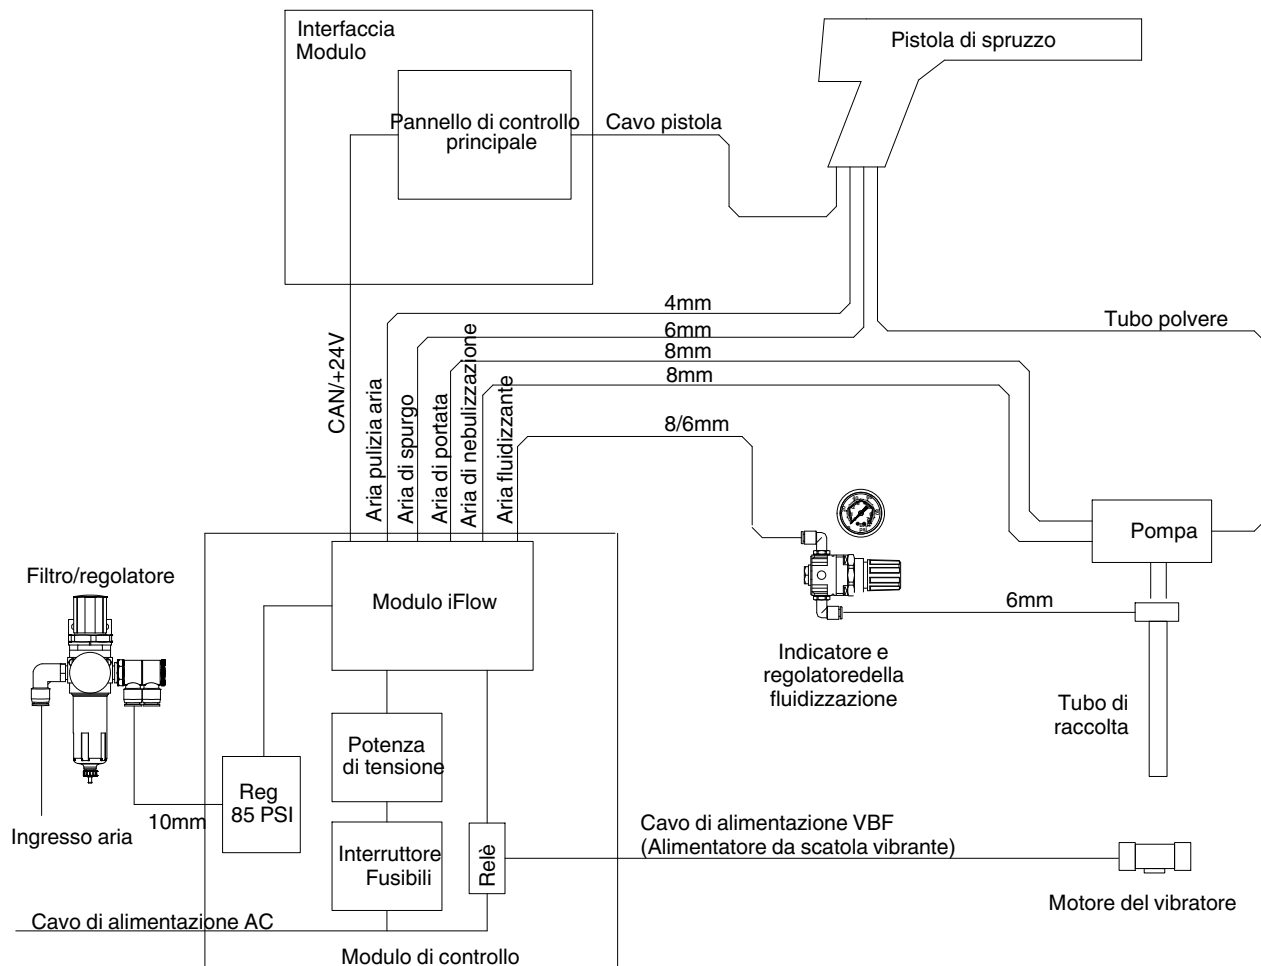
Interfaccia Modulo

Pannello di controllo principale

Cavo pistola

Pistola di spruzzo

4mm

6mm

Tubo polvere

8mm

8mm

8/6mm

CAN/+24V

Aria pulizia aria

Aria di spurgo

Aria di portata

Aria di nebulizzazione

Aria fluidizzante

Pompa

Filtro/regolatore

Modulo iFlow

6mm

Indicatore e regolatoredella fluidizzazione

Tubo di raccolta

Potenza di tensione

Reg 85 PSI

10mm

Ingresso aria

Interruttore Fusibili

Relè

Cavo di alimentazione VBF (Alimentatore da scatola vibrante)

Motore del vibratore

Cavo di alimentazione AC

Modulo di controllo